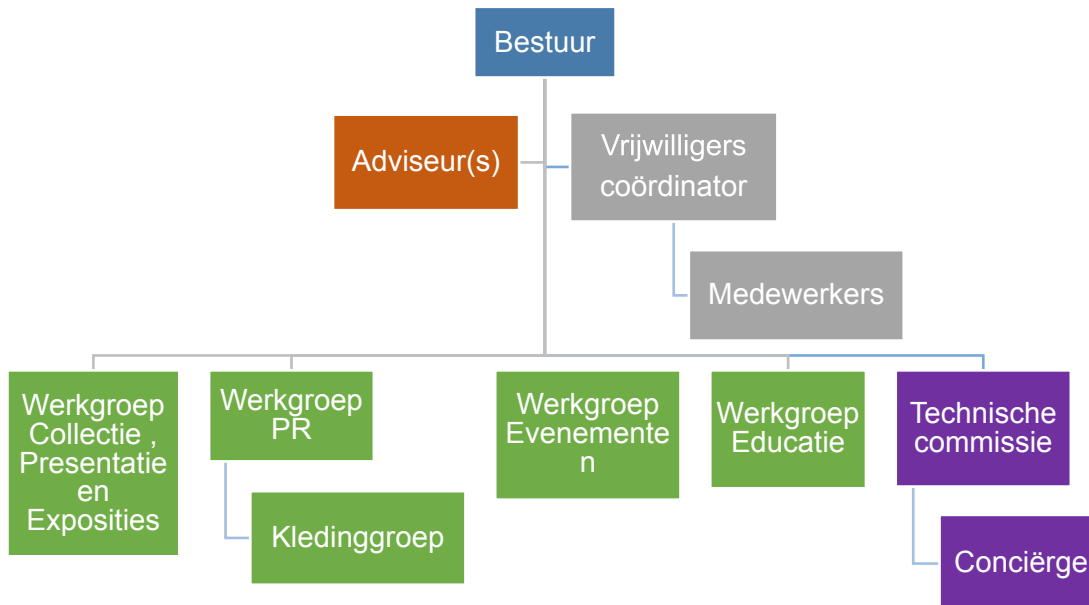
Bestuur

Adviseur(s)

Vrijwilligers coördinator

Medewerkers

Werkgroep Collectie , Presentatie en Exposities

Werkgroep PR

Kledinggroep

Werkgroep Evenemente n

Werkgroep Educatie

Technische commissie

Conciërge